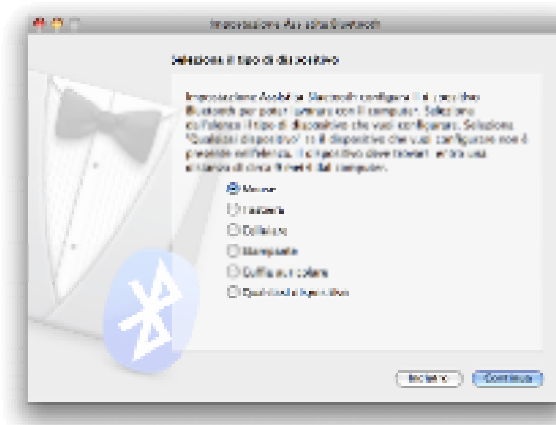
Impostazione Assistita Bluetooth

Seleziona il tipo di dispositivo

Impostazione Assistita Bluetooth configura il tuo dispositivo Bluetooth per poterlo usare con il computer. Seleziona dall'elenco il tipo di dispositivo che vuoi configurare. Seleziona "Qualsiasi dispositivo" se il dispositivo che vuoi configurare non è presente nell'elenco. Il dispositivo deve trovarsi entro una distanza di circa 9 metri dal computer.

Mouse
Tastiera
Cellulare
Stampante
Cuffie auricolare
Qualsiasi dispositivo

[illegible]
Continua